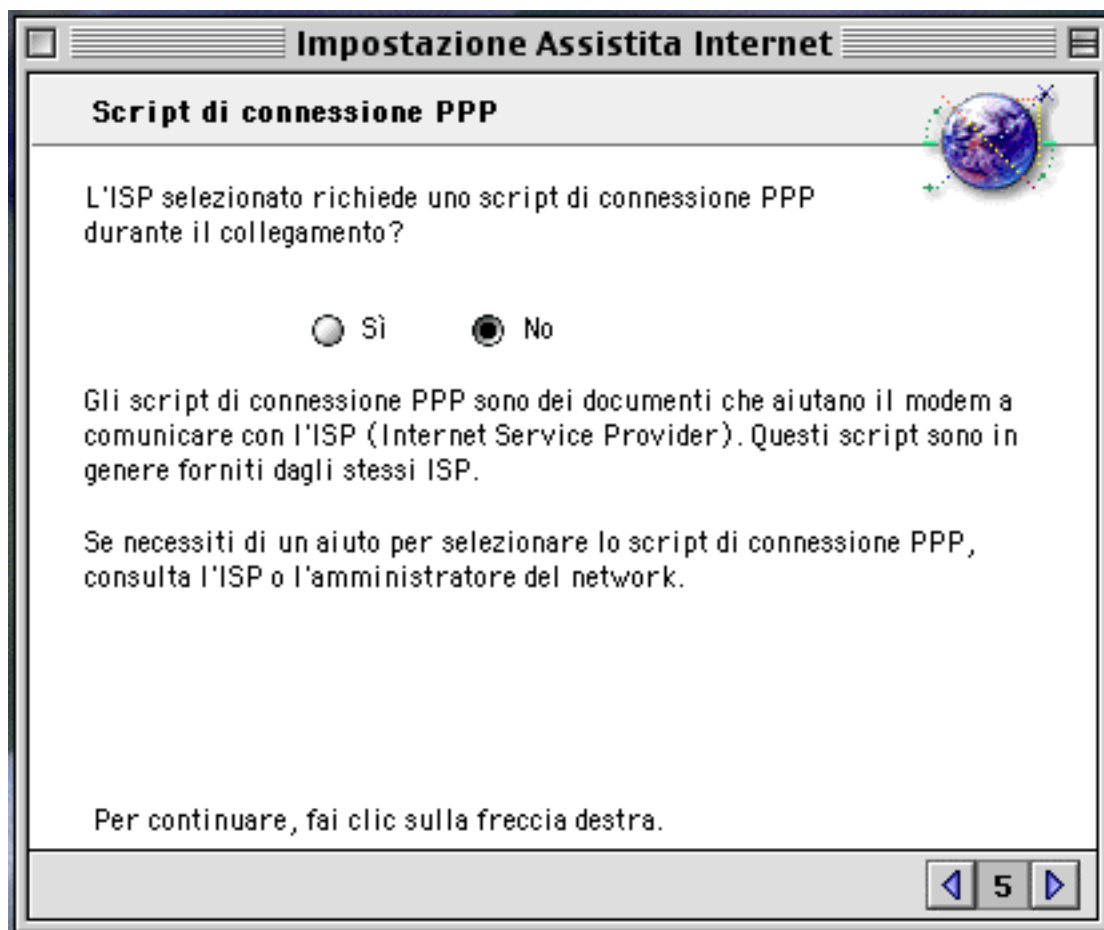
Impostazione Assistita Internet

Script di connessione PPP

L'ISP selezionato richiede uno script di connessione PPP durante il collegamento?

Sì

No

Gli script di connessione PPP sono dei documenti che aiutano il modem a comunicare con l'ISP (Internet Service Provider). Questi script sono in genere forniti dagli stessi ISP.

Se necessiti di un aiuto per selezionare lo script di connessione PPP, consulta l'ISP o l'amministratore del network.

Per continuare, fai clic sulla freccia destra.

5